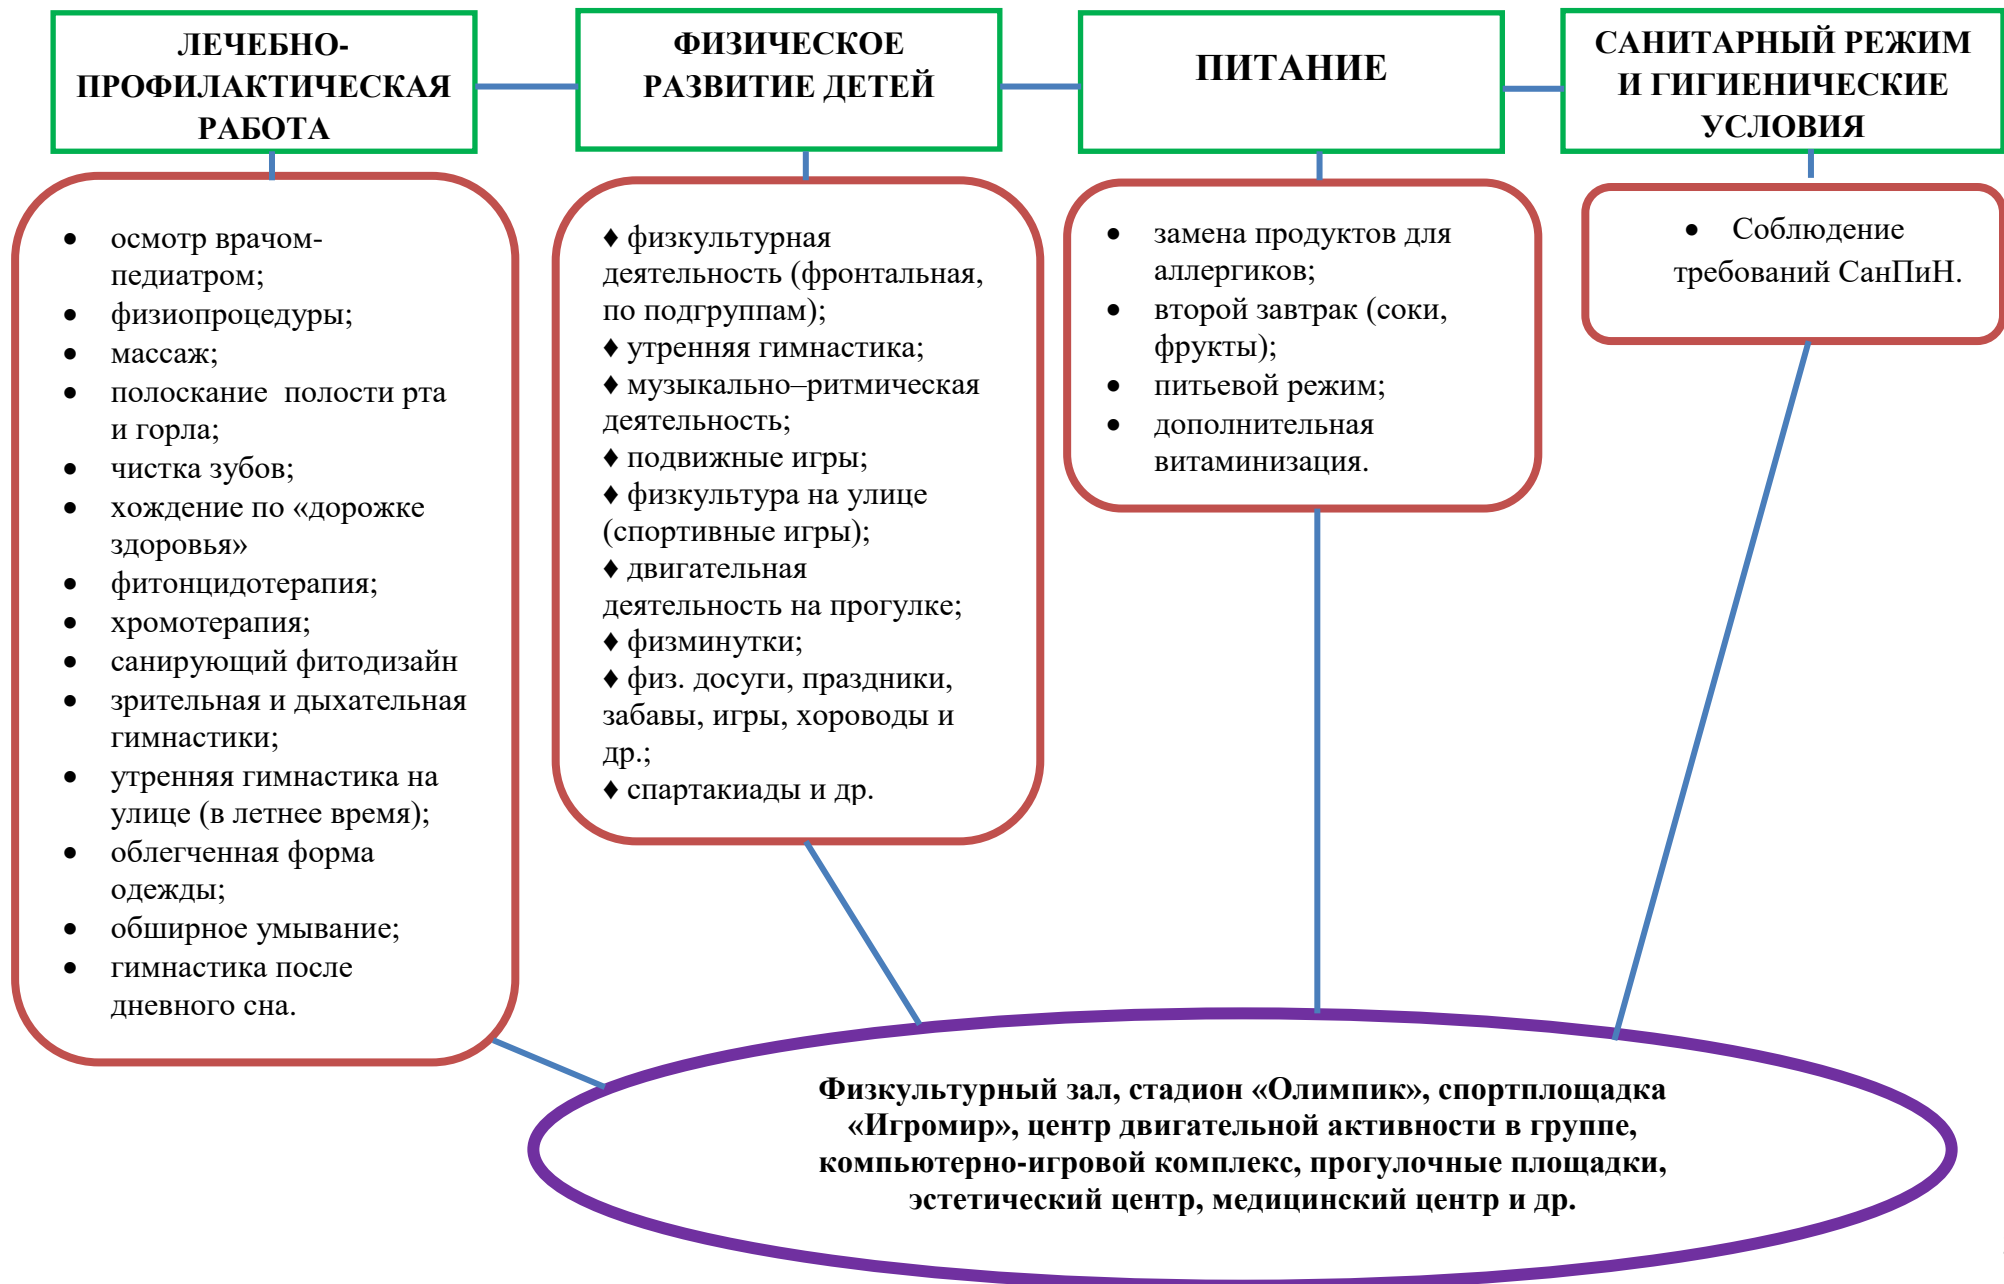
ЛЕЧЕБНО-ПРОФИЛАКТИЧЕСКАЯ РАБОТА

ФИЗИЧЕСКОЕ РАЗВИТИЕ ДЕТЕЙ

ПИТАНИЕ

САНИТАРНЫЙ РЕЖИМ И ГИГИЕНИЧЕСКИЕ УСЛОВИЯ

- осмотр врачом-педиатром;
- физиопроцедуры;
- массаж;
- полоскание полости рта и горла;
- чистка зубов;
- хождение по «дорожке здоровья»
- фитонцидотерапия;
- хромотерапия;
- санирующий фитодизайн
- зрительная и дыхательная гимнастики;
- утренняя гимнастика на улице (в летнее время);
- облегченная форма одежды;
- обширное умывание;
- гимнастика после дневного сна.

♦ физкультурная деятельность (фронтальная, по подгруппам);
♦ утренняя гимнастика;
♦ музыкально–ритмическая деятельность;
♦ подвижные игры;
♦ физкультура на улице (спортивные игры);
♦ двигательная деятельность на прогулке;
♦ физминутки;
♦ физ. досуги, праздники, забавы, игры, хороводы и др.;
♦ спартакиады и др.

- замена продуктов для аллергиков;
- второй завтрак (соки, фрукты);
- питьевой режим;
- дополнительная витаминизация.

- Соблюдение требований СанПиН.

Физкультурный зал, стадион «Олимпик», спортплощадка «Игромир», центр двигательной активности в группе, компьютерно-игровой комплекс, прогулочные площадки, эстетический центр, медицинский центр и др.